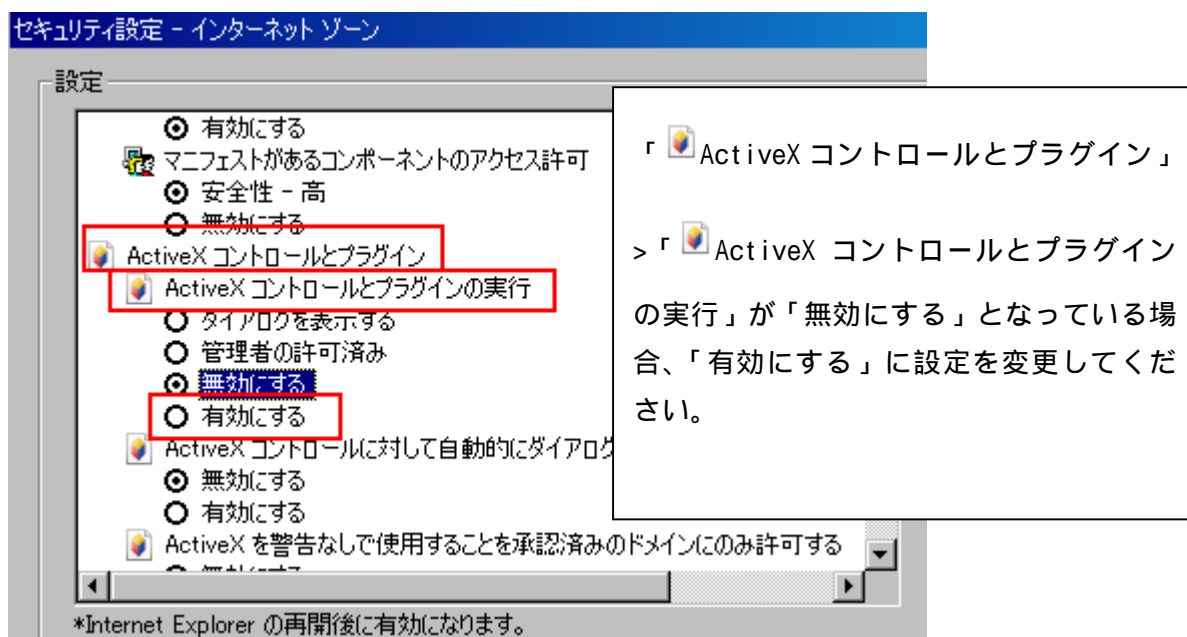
セキュリティ設定 - インターネット ゾーン

設定

有効にする
マニフェストがあるコンポーネントのアクセス許可
安全性 - 高
無効にする
ActiveX コントロールとプラグイン
ActiveX コントロールとプラグインの実行
ダイアログを表示する
管理者の許可済み
無効にする
有効にする
ActiveX コントロールに対して自動的にダイアログ
無効にする
有効にする
ActiveX を警告なしで使用することを承認済みのドメインにのみ許可する
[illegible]

*Internet Explorer の再開後に有効になります。

「ActiveX コントロールとプラグイン」>「ActiveX コントロールとプラグインの実行」が「無効にする」となっている場合、「有効にする」に設定を変更してください。